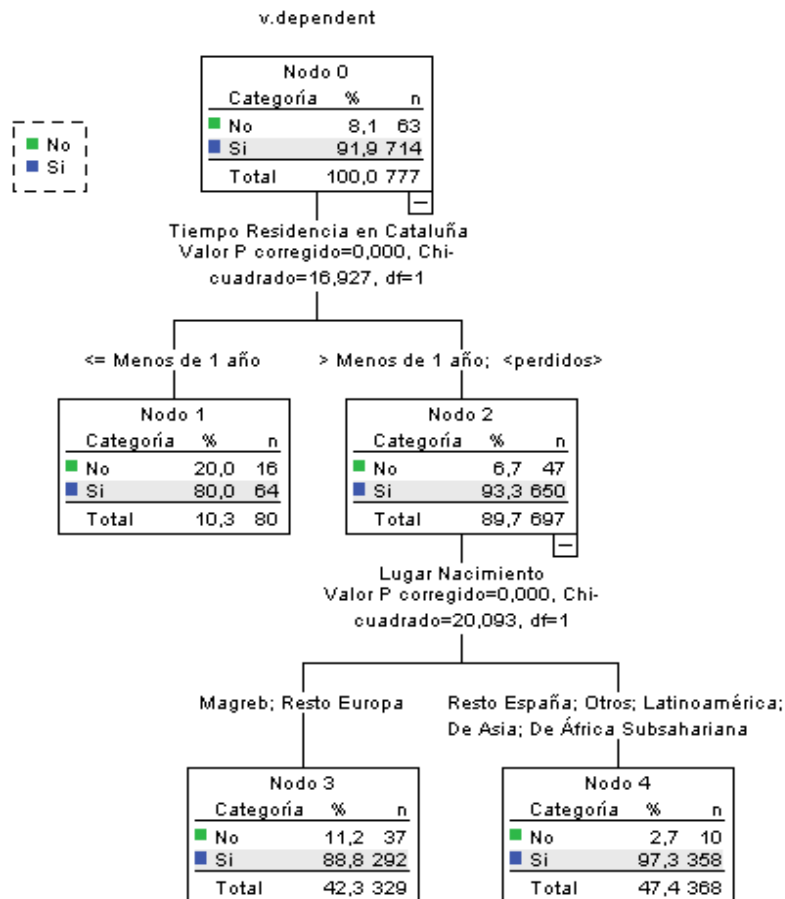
v.dependent

No
Si

Nodo 0

| Categoría | % | n |
|---|---|---|
| No | 8,1 | 63 |
| Si | 91,9 | 714 |
| Total | 100,0 | 777 |

Tiempo Residencia en Cataluña
Valor P corregido=0,000, Chi-cuadrado=16,927, df=1

<= Menos de 1 año

> Menos de 1 año; <perdidos>

Nodo 1

| Categoría | % | n |
|---|---|---|
| No | 20,0 | 16 |
| Si | 80,0 | 64 |
| Total | 10,3 | 80 |

Nodo 2

| Categoría | % | n |
|---|---|---|
| No | 6,7 | 47 |
| Si | 93,3 | 650 |
| Total | 89,7 | 697 |

Lugar Nacimiento
Valor P corregido=0,000, Chi-cuadrado=20,093, df=1

Magreb; Resto Europa

Resto España; Otros; Latinoamérica; De Asia; De África Subsahariana

Nodo 3

| Categoría | % | n |
|---|---|---|
| No | 11,2 | 37 |
| Si | 88,8 | 292 |
| Total | 42,3 | 329 |

Nodo 4

| Categoría | % | n |
|---|---|---|
| No | 2,7 | 10 |
| Si | 97,3 | 358 |
| Total | 47,4 | 368 |